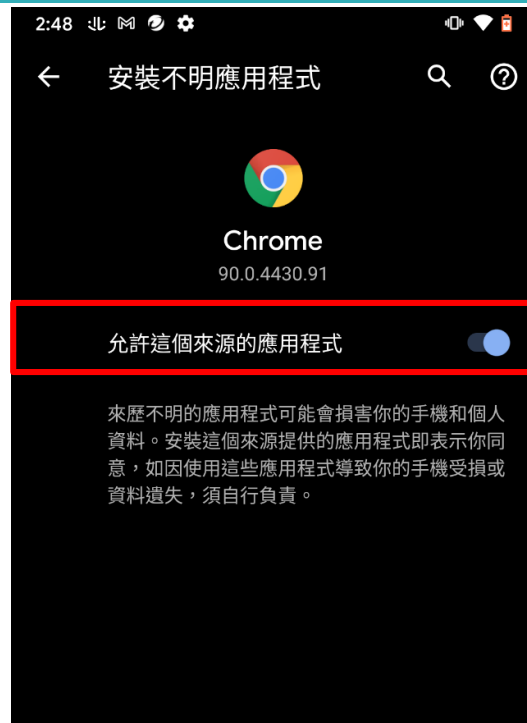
2:48

安裝不明應用程式

Chrome
90.0.4430.91

允許這個來源的應用程式

來歷不明的應用程式可能會損害你的手機和個人資料。安裝這個來源提供的應用程式即表示你同意，如因使用這些應用程式導致你的手機受損或資料遺失，須自行負責。